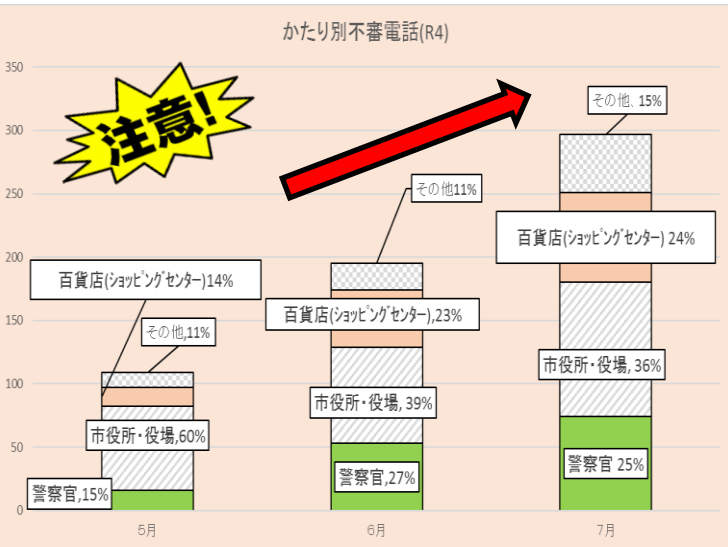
かたり別不審電話(R4)

注意!

350
300
250
200
150
100
50
0

その他, 15%
その他11%
百貨店(ショッピングセンター)14%
その他,11%
百貨店(ショッピングセンター),23%
百貨店(ショッピングセンター) 24%
市役所・役場, 36%
市役所・役場, 39%
市役所・役場,60%
警察官 25%
警察官,27%
警察官,15%

5月
6月
7月